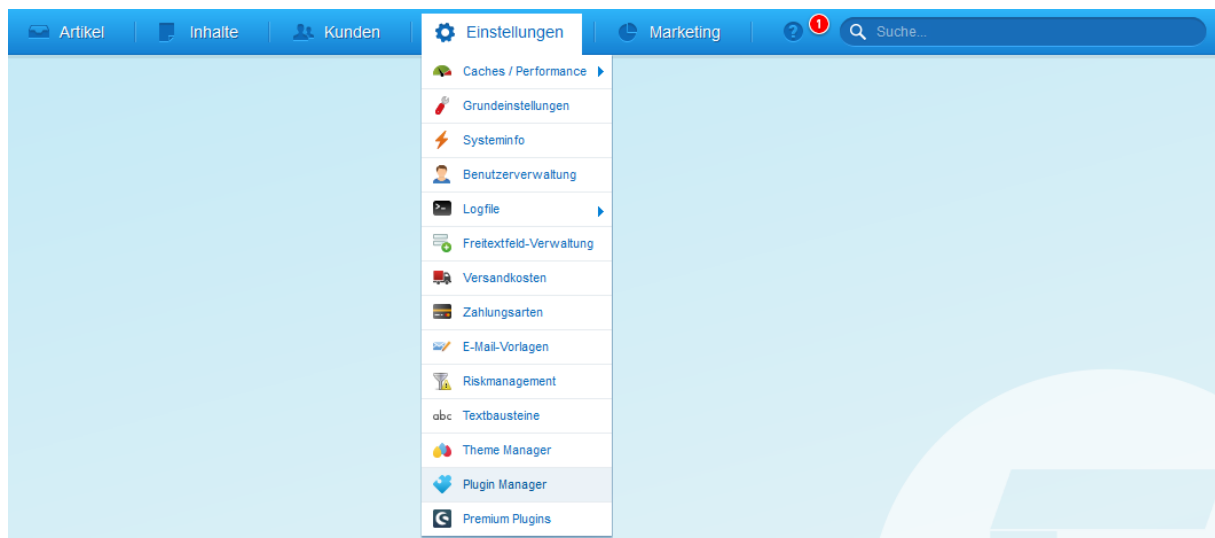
Artikel Inhalte Kunden Einstellungen Marketing 1 Suche...

Caches / Performance
Grundeinstellungen
Systeminfo
Benutzerverwaltung
Logfile
Freitextfeld-Verwaltung
Versandkosten
Zahlungsarten
E-Mail-Vorlagen
Riskmanagement
abc Textbausteine
Theme Manager
Plugin Manager
Premium Plugins